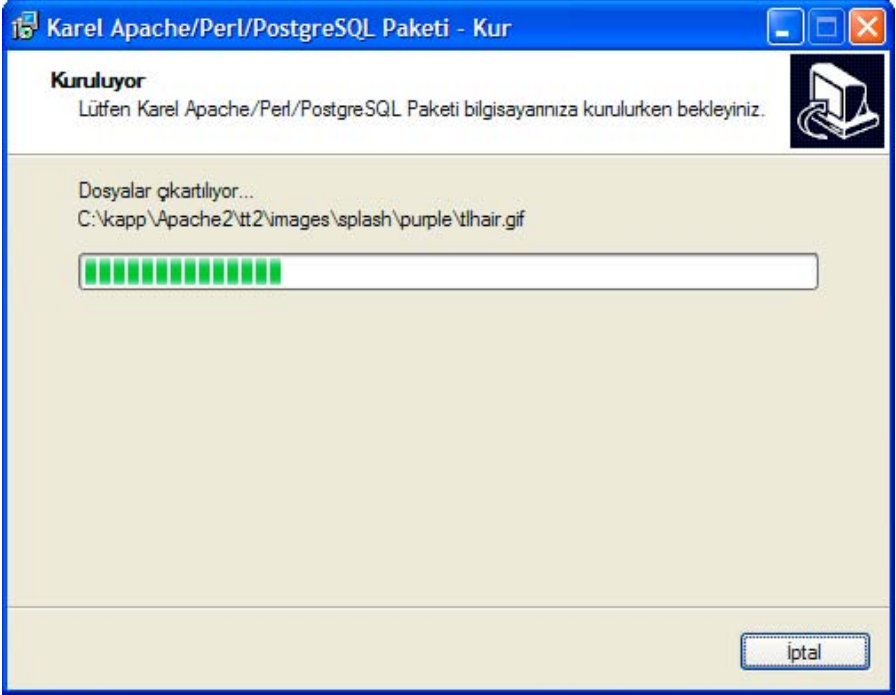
Karel Apache/Perl/PostgreSQL Paketi - Kur

Kuruluyor
Lütfen Karel Apache/Perl/PostgreSQL Paketi bilgisayarınıza kurulurken bekleyiniz.

Dosyalar çıkartılıyor...
C:\kapp\Apache2\tt2\images\splash\purple\tlhair.gif

İptal